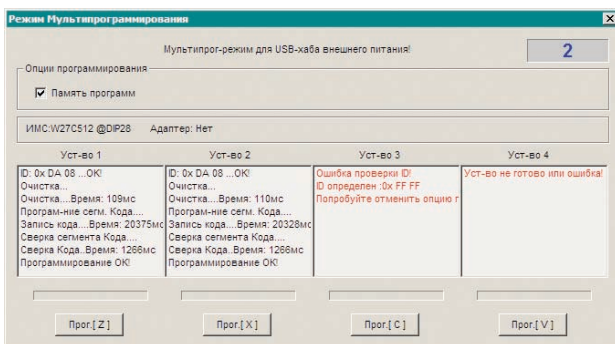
Режим Мультипрограммирования

Мультипрог-режим для USB-хаба внешнего питания!

2

Опции программирования

Память программ

ИМС:W27C512 @DIP28 Адаптер: Нет

Уст-во 1

ID: 0x DA 08 ...OK!
Очистка...
Очистка....Время: 109мс
Програм-ние сегм. Кода....
Запись кода....Время: 20375мс
Сверка сегмента Кода....
Сверка Кода..Время: 1266мс
Программирование ОК!

Уст-во 2

ID: 0x DA 08 ...OK!
Очистка...
Очистка....Время: 110мс
Програм-ние сегм. Кода....
Запись кода....Время: 20328мс
Сверка сегмента Кода....
Сверка Кода..Время: 1266мс
Программирование ОК!

Уст-во 3

Ошибка проверки ID!
ID определен :0x FF FF
Попробуйте отменить опцию г

Уст-во 4

Уст-во не готово или ошибка!

Прог.[ Z ]

Прог.[ X ]

Прог.[ C ]

Прог.[ V ]